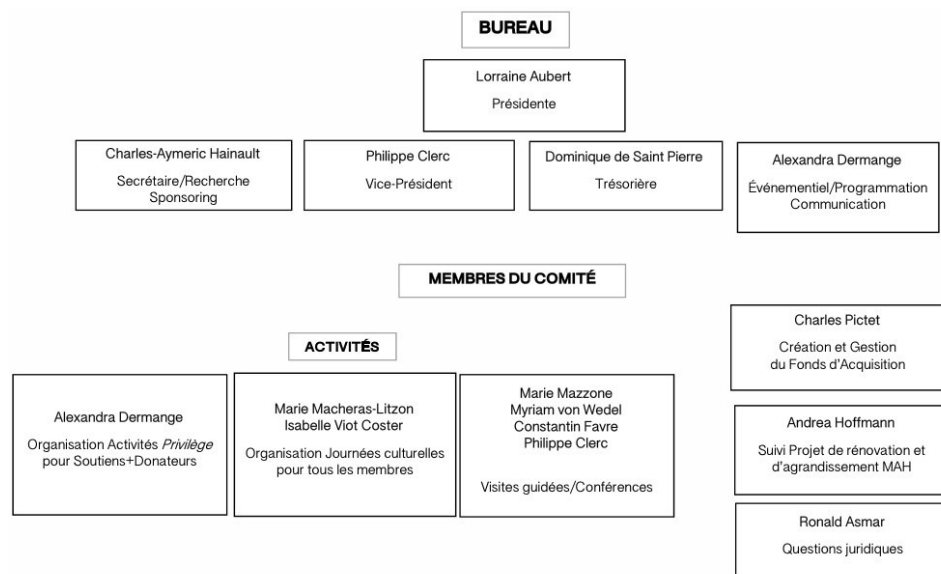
BUREAU

Lorraine Aubert
Présidente

Charles-Aymeric Hainault
Secrétaire/Recherche Sponsoring

Philippe Clerc
Vice-Président

Dominique de Saint Pierre
Trésorière

Alexandra Dermange
Événementiel/Programmation Communication

MEMBRES DU COMITÉ

ACTIVITÉS

Alexandra Dermange
Organisation Activités *Privilège* pour Soutiens+Donateurs

Marie Macheras-Litzon
Isabelle Viot Coster
Organisation Journées culturelles pour tous les membres

Marie Mazzone
Myriam von Wedel
Constantin Favre
Philippe Clerc
Visites guidées/Conférences

Charles Pictet
Création et Gestion du Fonds d'Acquisition

Andrea Hoffmann
Suivi Projet de rénovation et d'agrandissement MAH

Ronald Asmar
Questions juridiques